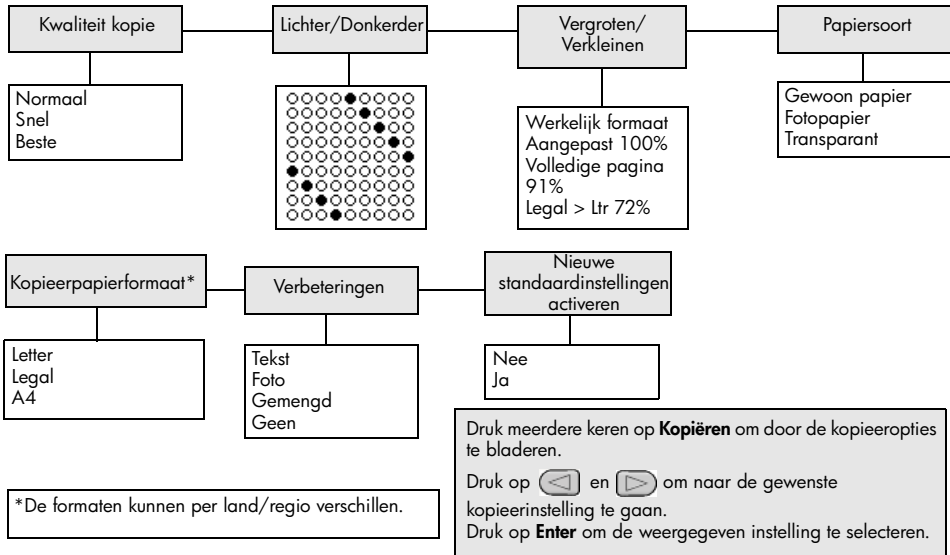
Kwaliteit kopie

Normaal
Snel
Beste

Lichter/Donkerder

Vergroten/ Verkleinen

Werkelijk formaat
Aangepast 100%
Volledige pagina 91%
Legal > Ltr 72%

Papiersoort

Gewoon papier
Fotopapier
Transparant

Kopieerpapierformaat*

Letter
Legal
A4

Verbeteringen

Tekst
Foto
Gemengd
Geen

Nieuwe standaardinstellingen activeren

Nee
Ja

*De formaten kunnen per land/regio verschillen.

Druk meerdere keren op **Kopiëren** om door de kopieeropties te bladeren.

Druk op ◁ en ▷ om naar de gewenste kopieerinstelling te gaan.
Druk op **Enter** om de weergegeven instelling te selecteren.